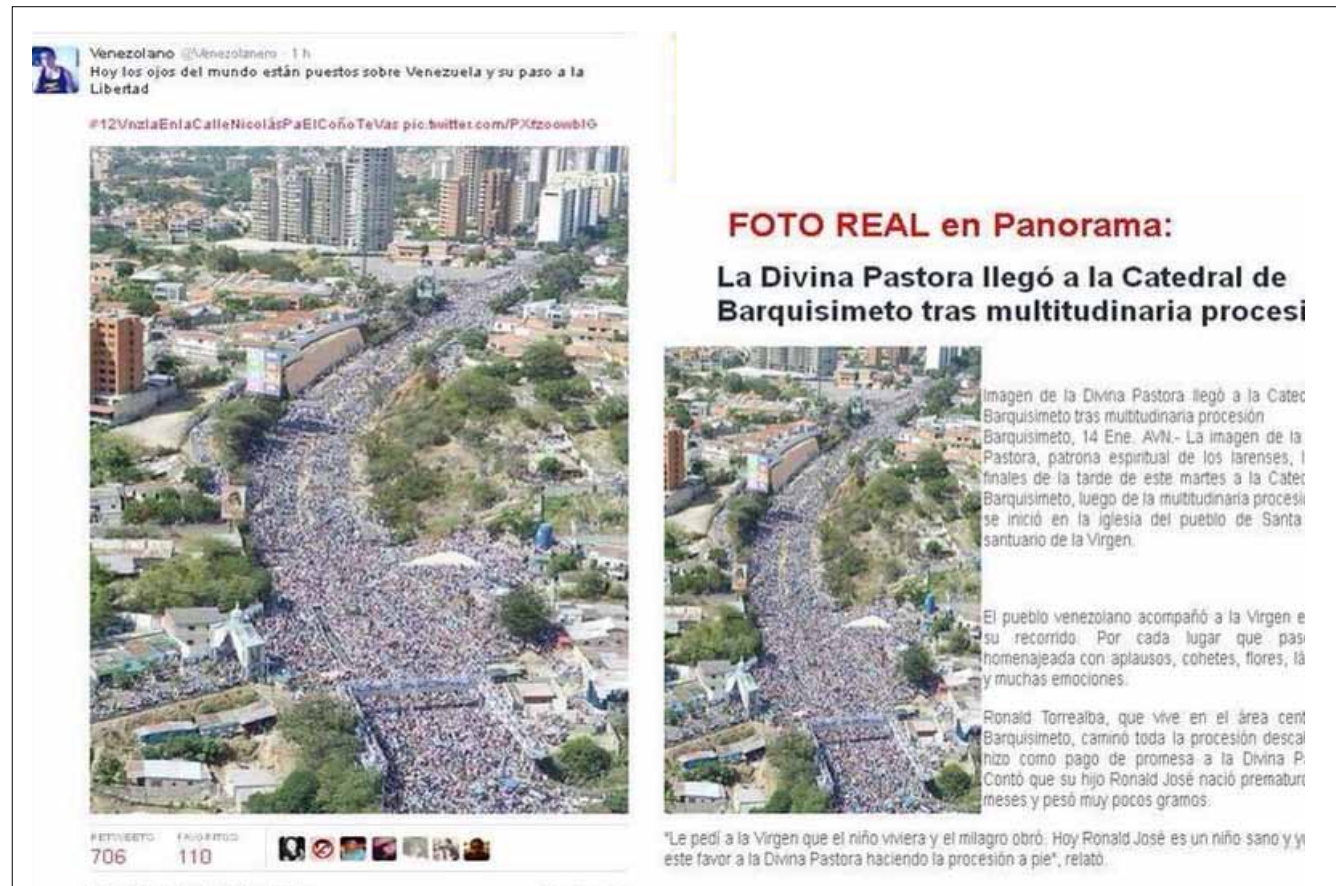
Venezolano @Venezolanero · 1 h
Hoy los ojos del mundo están puestos sobre Venezuela y su paso a la Libertad

#12VnzlaEnlaCalleNicolásPaElCoñoTeVas pic.twitter.com/PXfzoowbIG

RETWEETS 706 FAVORITOS 110

FOTO REAL en Panorama:

La Divina Pastora llegó a la Catedral de Barquisimeto tras multitudinaria procesi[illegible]

Imagen de la Divina Pastora llegó a la Catec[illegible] Barquisimeto tras multitudinaria procesión Barquisimeto, 14 Ene. AVN.- La imagen de la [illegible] Pastora, patrona espiritual de los larenses, l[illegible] finales de la tarde de este martes a la Catec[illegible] Barquisimeto, luego de la multitudinaria procesi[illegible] se inició en la iglesia del pueblo de Santa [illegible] santuario de la Virgen.

El pueblo venezolano acompañó a la Virgen e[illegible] su recorrido. Por cada lugar que pas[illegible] homenajeada con aplausos, cohetes, flores, lá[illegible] y muchas emociones.

Ronald Torrealba, que vive en el área cent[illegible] Barquisimeto, caminó toda la procesión descal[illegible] hizo como pago de promesa a la Divina P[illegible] Contó que su hijo Ronald José nació prematur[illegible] meses y pesó muy pocos gramos.

"Le pedí a la Virgen que el niño viviera y el milagro obró. Hoy Ronald José es un niño sano y y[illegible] este favor a la Divina Pastora haciendo la procesión a pie", relató.